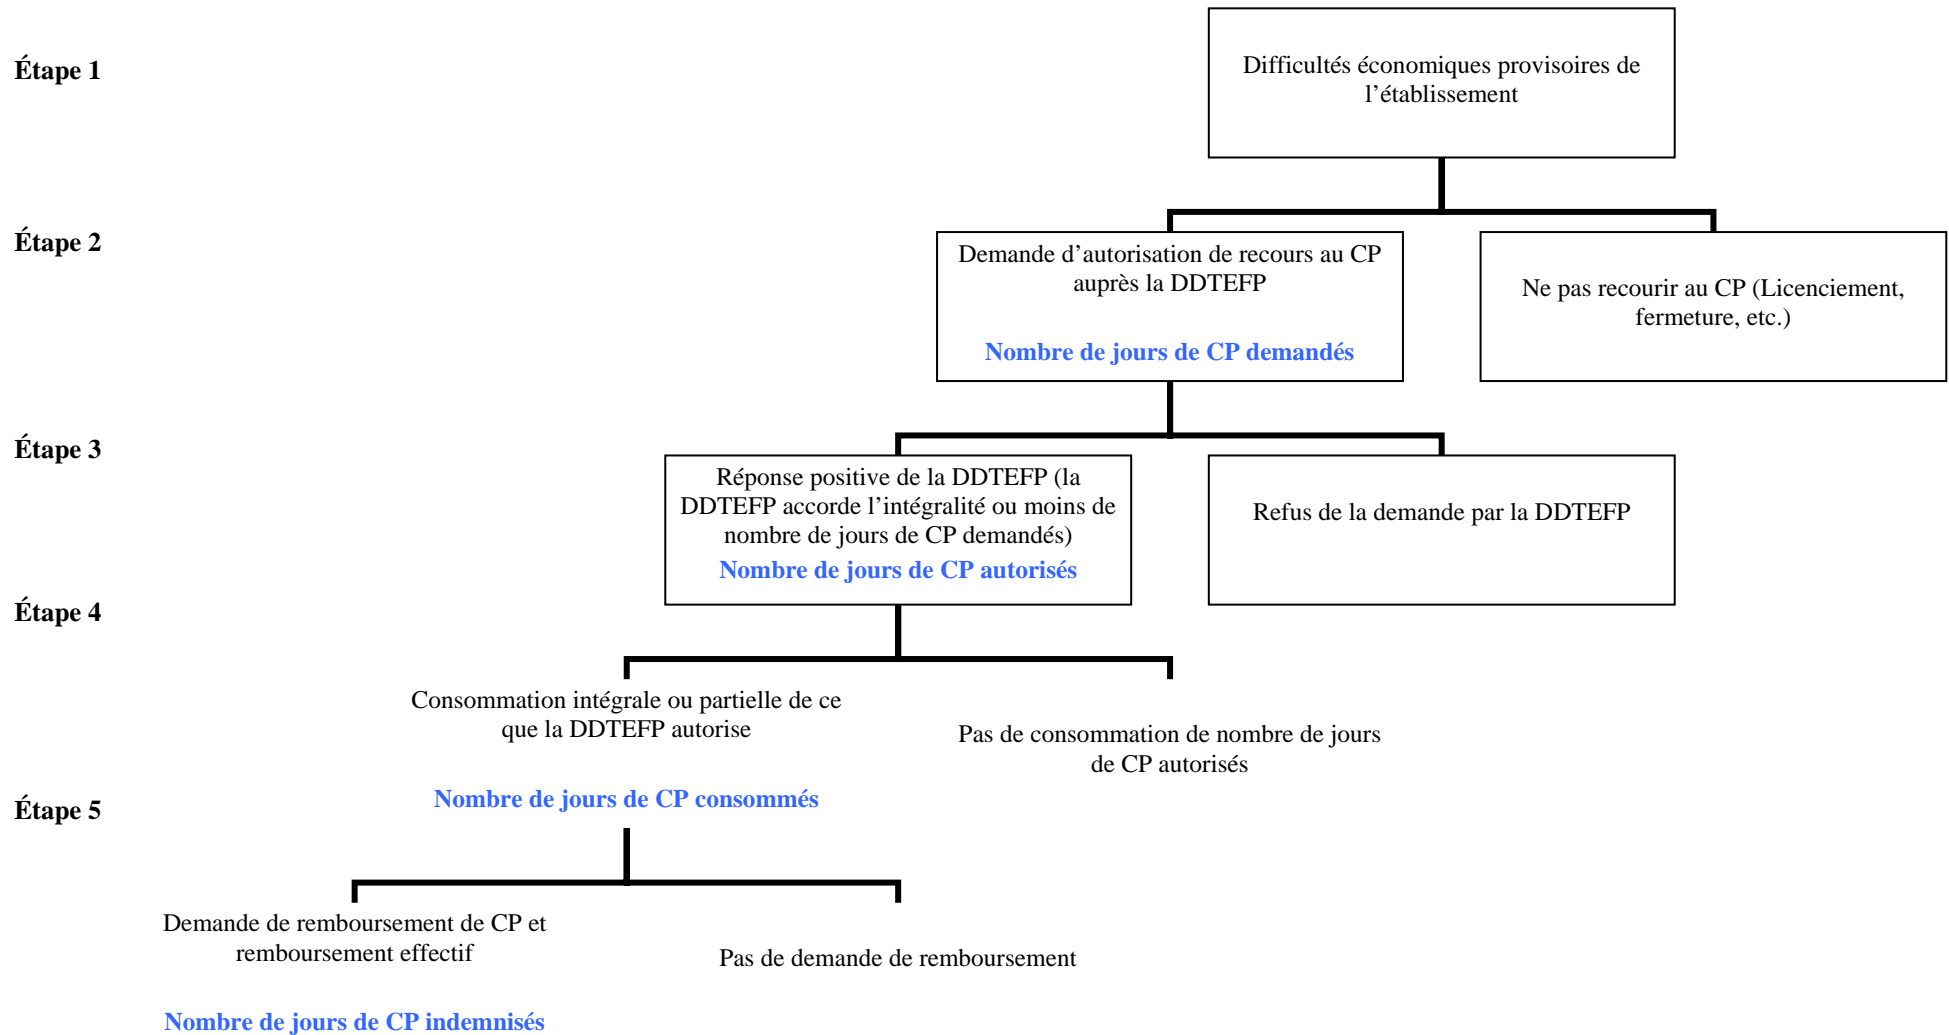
Étape 1

Difficultés économiques provisoires de l'établissement

Étape 2

Demande d'autorisation de recours au CP auprès la DDTEFP

Nombre de jours de CP demandés

Ne pas recourir au CP (Licenciement, fermeture, etc.)

Étape 3

Réponse positive de la DDTEFP (la DDTEFP accorde l'intégralité ou moins de nombre de jours de CP demandés)

Nombre de jours de CP autorisés

Refus de la demande par la DDTEFP

Étape 4

Consommation intégrale ou partielle de ce que la DDTEFP autorise

Pas de consommation de nombre de jours de CP autorisés

Étape 5

Nombre de jours de CP consommés

Demande de remboursement de CP et remboursement effectif

Pas de demande de remboursement

Nombre de jours de CP indemnisés